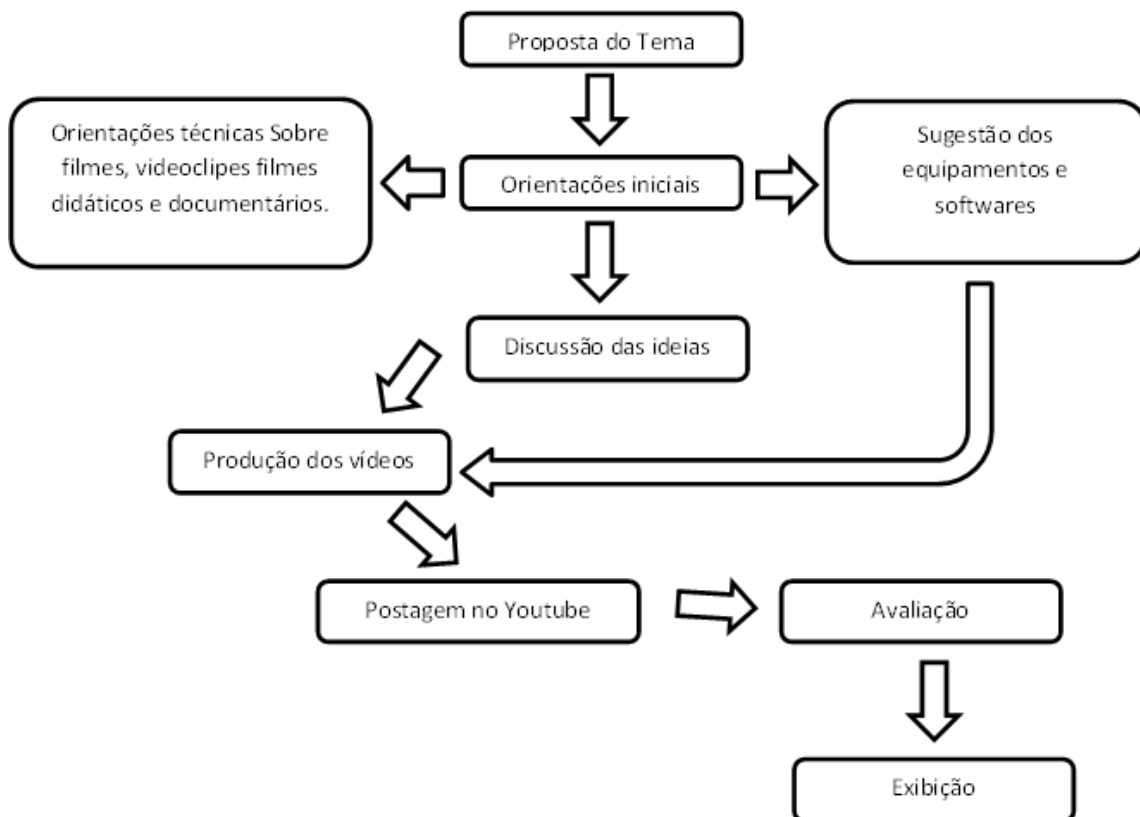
Proposta do Tema

Orientações técnicas Sobre filmes, videoclipes filmes didáticos e documentários.

Orientações iniciais

Sugestão dos equipamentos e softwares

Discussão das ideias

Produção dos vídeos

Postagem no Youtube

Avaliação

Exibição